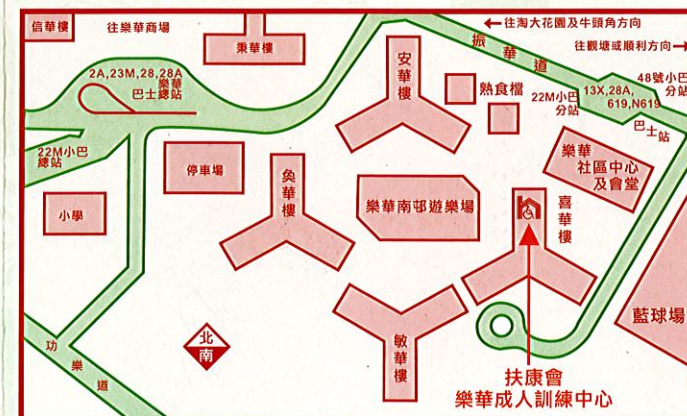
信華樓
往樂華商場
秉華樓
← 往淘大花園及牛頭角方向
振華道
往觀塘或順利方向 →
2A,23M,28,28A
樂華巴士總站
安華樓
熟食檔
22M小巴分站
13X,28A,619,N619
48號小巴分站
巴士站
22M小巴總站
停車場
樂華社區中心及會堂
奐華樓
樂華南邨遊樂場
喜華樓
小學
籃球場
北
南
敏華樓
功樂道
扶康會
樂華成人訓練中心